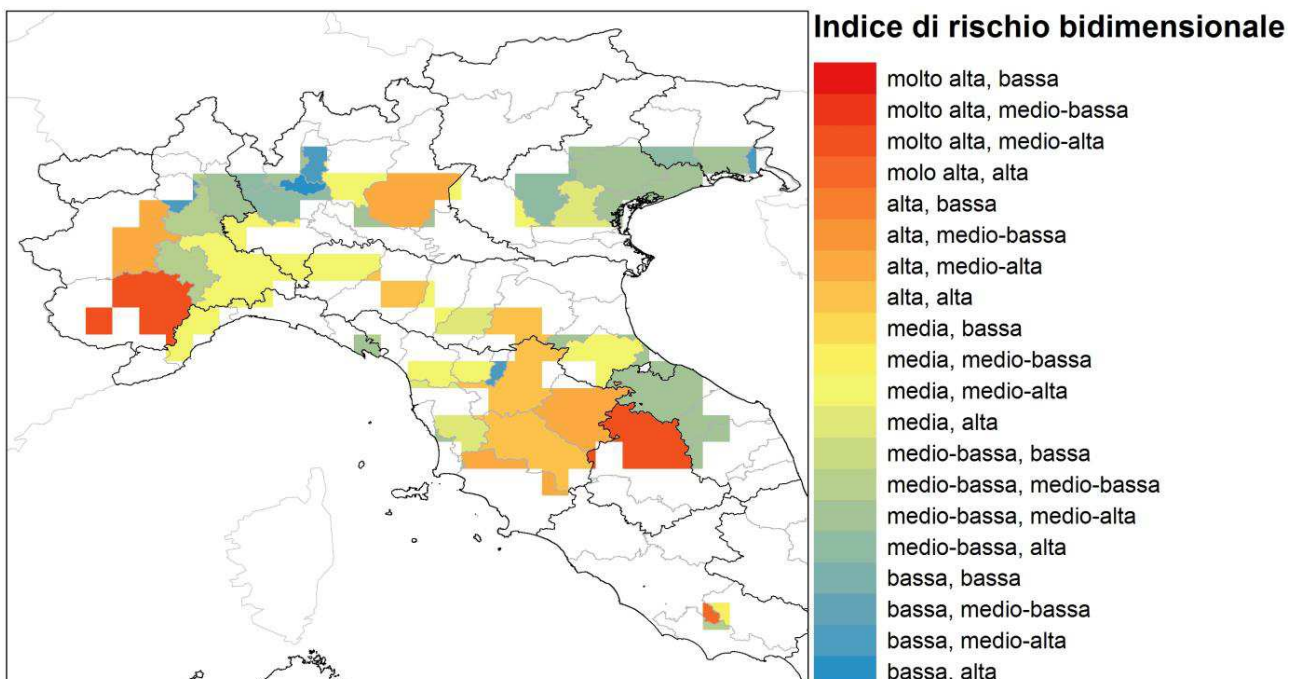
Indice di rischio bidimensionale

molto alta, bassa
molto alta, medio-bassa
molto alta, medio-alta
molo alta, alta
alta, bassa
alta, medio-bassa
alta, medio-alta
alta, alta
media, bassa
media, medio-bassa
media, medio-alta
media, alta
medio-bassa, bassa
medio-bassa, medio-bassa
medio-bassa, medio-alta
medio-bassa, alta
bassa, bassa
bassa, medio-bassa
bassa, medio-alta
bassa, alta